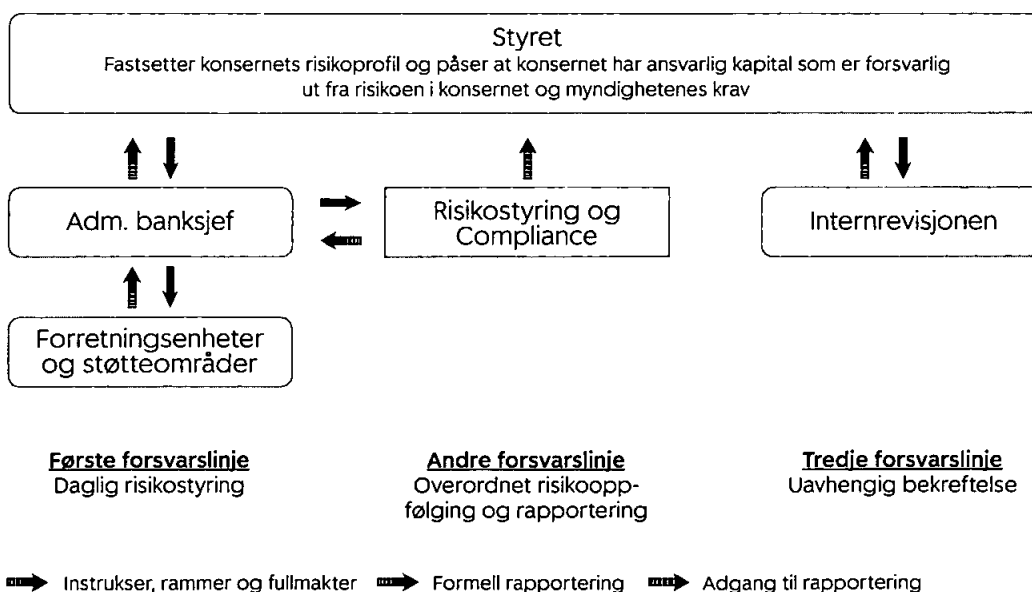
Styret
Fastsetter konsernets risikoprofil og påser at konsernet har ansvarlig kapital som er forsvarlig ut fra risikoen i konsernet og myndighetenes krav

Adm. banksjef

Risikostyring og Compliance

Internrevisjonen

Forretningsenheter og støtteområder

Første forsvarslinje
Daglig risikostyring

Andre forsvarslinje
Overordnet risikooppfølging og rapportering

Tredje forsvarslinje
Uavhengig bekreftelse

Instrukser, rammer og fullmakter
Formell rapportering
Adgang til rapportering